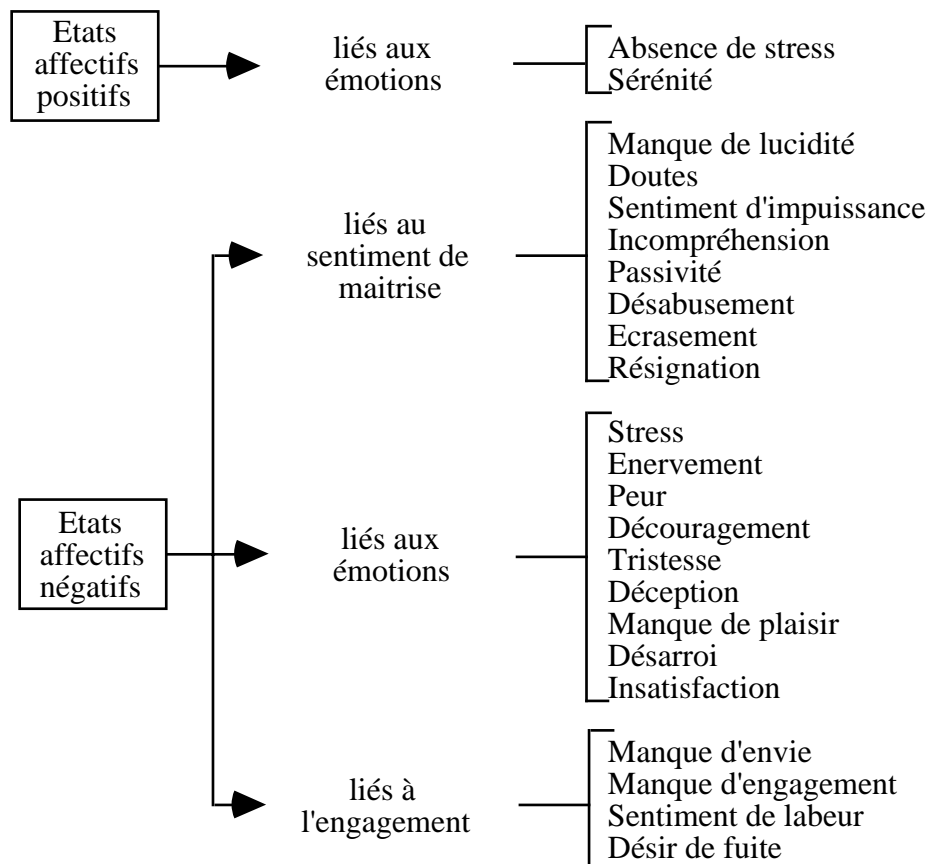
Etats affectifs positifs

liés aux émotions

Absence de stress
Sérénité

liés au sentiment de maitrise

Manque de lucidité
Doutes
Sentiment d'impuissance
Incompréhension
Passivité
Désabusement
Ecrasement
Résignation

Etats affectifs négatifs

liés aux émotions

Stress
Enervement
Peur
Découragement
Tristesse
Déception
Manque de plaisir
Désarroi
Insatisfaction

liés à l'engagement

Manque d'envie
Manque d'engagement
Sentiment de labeur
Désir de fuite